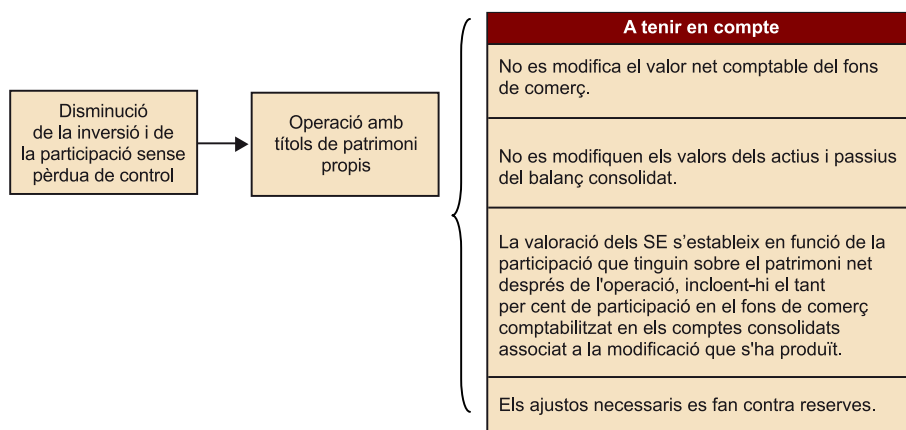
Disminució de la inversió i de la participació sense pèrdua de control

Operació amb títols de patrimoni propis

| A tenir en compte |
|---|
| No es modifica el valor net comptable del fons de comerç. |
| No es modifiquen els valors dels actius i passius del balanç consolidat. |
| La valoració dels SE s'estableix en funció de la participació que tinguin sobre el patrimoni net després de l'operació, incloent-hi el tant per cent de participació en el fons de comerç comptabilitzat en els comptes consolidats associat a la modificació que s'ha produït. |
| Els ajustos necessaris es fan contra reserves. |